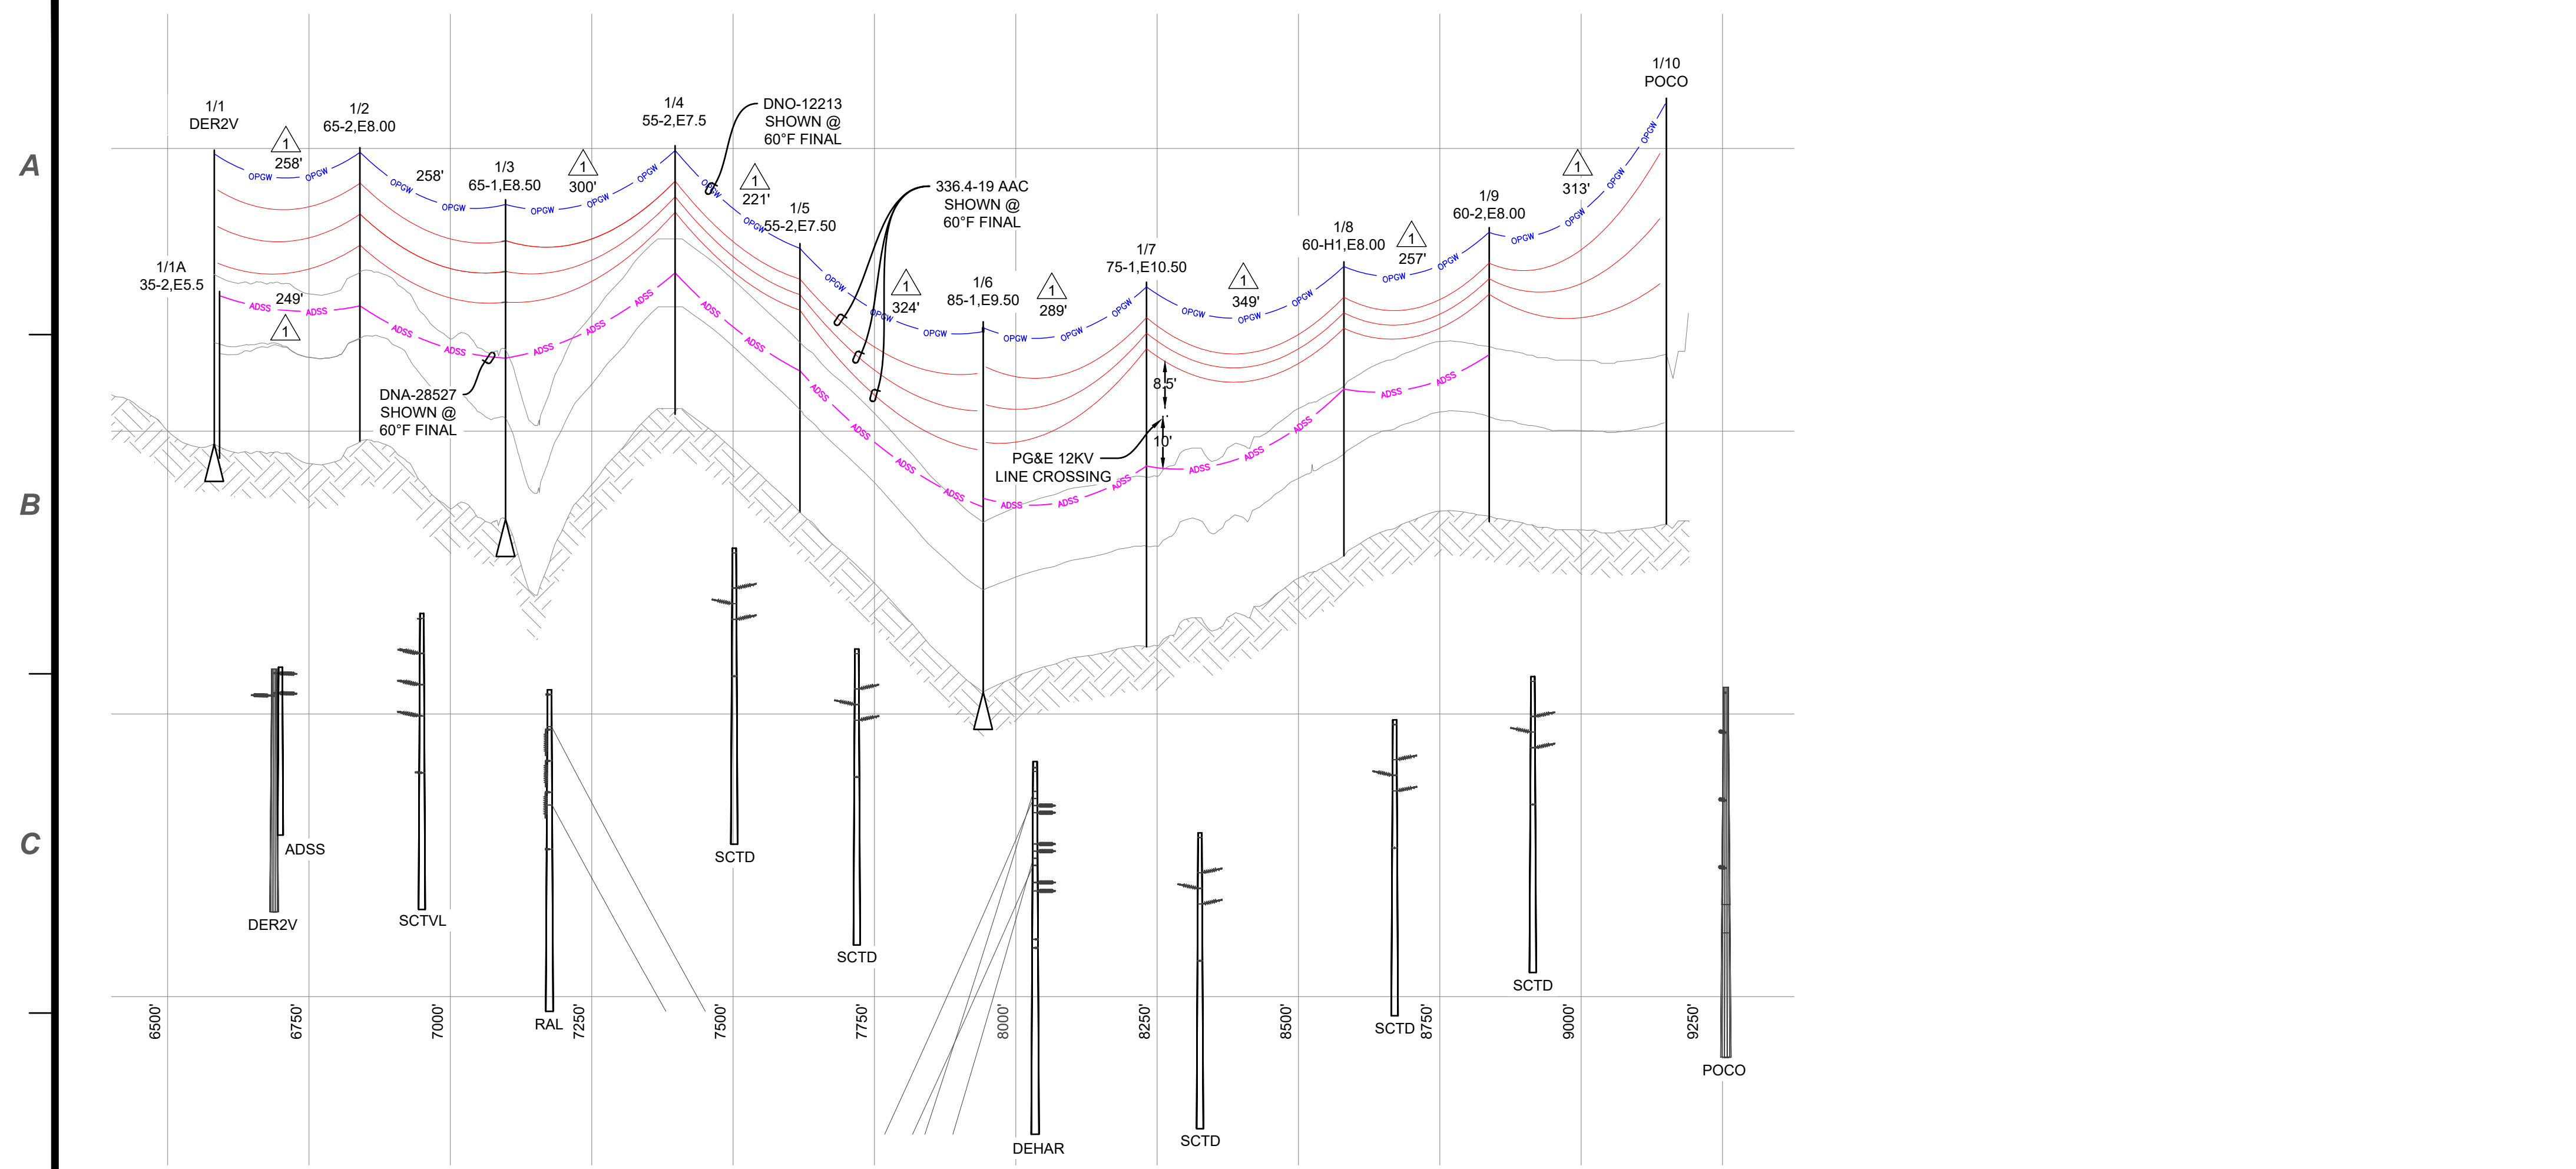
A

B

C

1/1
DER2V

1
258'

1/2
65-2,E8.00

258'

1/3
65-1,E8.50

1
300'

1/4
55-2,E7.5

DNO-12213
SHOWN @
60°F FINAL

1
221'

1/5
55-2,E7.50

336.4-19 AAC
SHOWN @
60°F FINAL

1
324'

1/6
85-1,E9.50

1
289'

1/7
75-1,E10.50

1
349'

1/8
60-H1,E8.00

1
257'

1/9
60-2,E8.00

1
313'

1/10
POCO

1/1A
35-2,E5.5

249'

1

DNA-28527
SHOWN @
60°F FINAL

8.5'

10'

PG&E 12KV
LINE CROSSING

OPGW OPGW OPGW OPGW OPGW OPGW OPGW OPGW OPGW OPGW OPGW OPGW OPGW OPGW OPGW OPGW OPGW OPGW OPGW OPGW OPGW OPGW OPGW OPGW

ADSS ADSS ADSS ADSS ADSS ADSS ADSS ADSS ADSS ADSS ADSS ADSS ADSS ADSS ADSS ADSS ADSS ADSS ADSS ADSS ADSS

ADSS
DER2V
SCTVL
RAL
SCTD
SCTD
DEHAR
SCTD
SCTD
SCTD
POCO

6500'
6750'
7000'
7250'
7500'
7750'
8000'
8250'
8500'
8750'
9000'
9250'